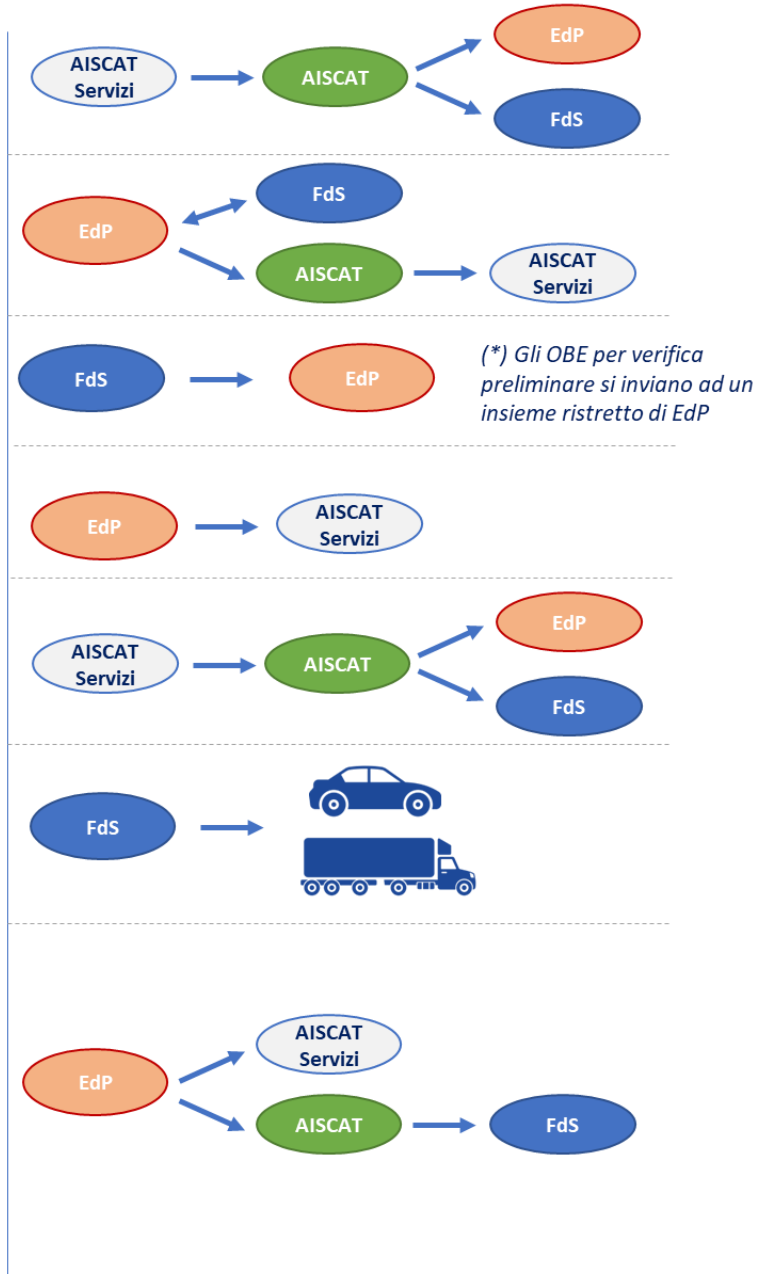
AISCAT Servizi

AISCAT

EdP

FdS

FdS

EdP

AISCAT

AISCAT Servizi

FdS

EdP

(*) Gli OBE per verifica preliminare si inviano ad un insieme ristretto di EdP

EdP

AISCAT Servizi

AISCAT Servizi

AISCAT

EdP

FdS

FdS

AISCAT Servizi

EdP

AISCAT

FdS